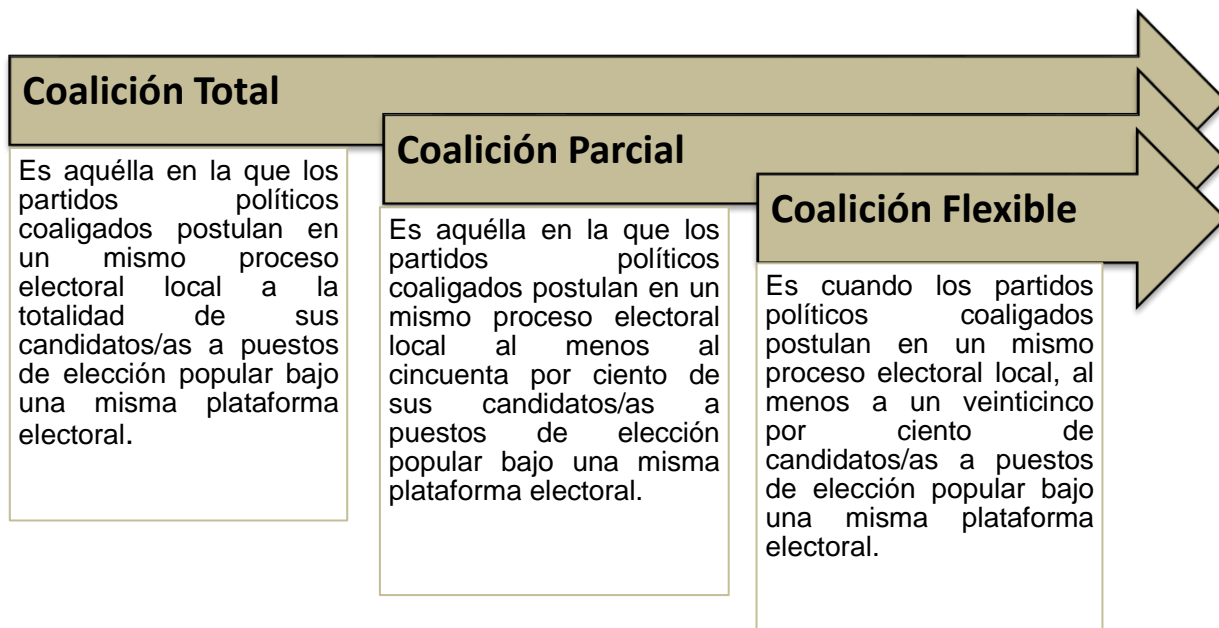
Coalición Total

Es aquélla en la que los partidos políticos coaligados postulan en un mismo proceso electoral local a la totalidad de sus candidatos/as a puestos de elección popular bajo una misma plataforma electoral.

Coalición Parcial

Es aquélla en la que los partidos políticos coaligados postulan en un mismo proceso electoral local al menos al cincuenta por ciento de sus candidatos/as a puestos de elección popular bajo una misma plataforma electoral.

Coalición Flexible

Es cuando los partidos políticos coaligados postulan en un mismo proceso electoral local, al menos a un veinticinco por ciento de candidatos/as a puestos de elección popular bajo una misma plataforma electoral.